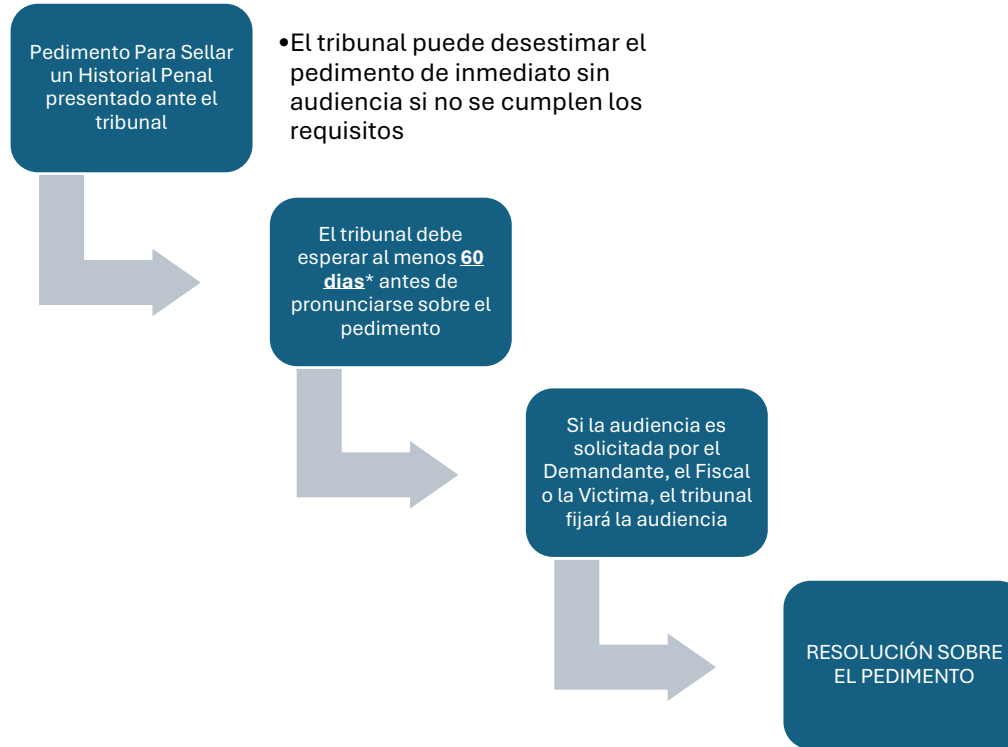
Pedimento Para Sellar un Historial Penal presentado ante el tribunal

•El tribunal puede desestimar el pedimento de inmediato sin audiencia si no se cumplen los requisitos

El tribunal debe esperar al menos **60 dias*** antes de pronunciarse sobre el pedimento

Si la audiencia es solicitada por el Demandante, el Fiscal o la Victima, el tribunal fijará la audiencia

RESOLUCIÓN SOBRE EL PEDIMENTO